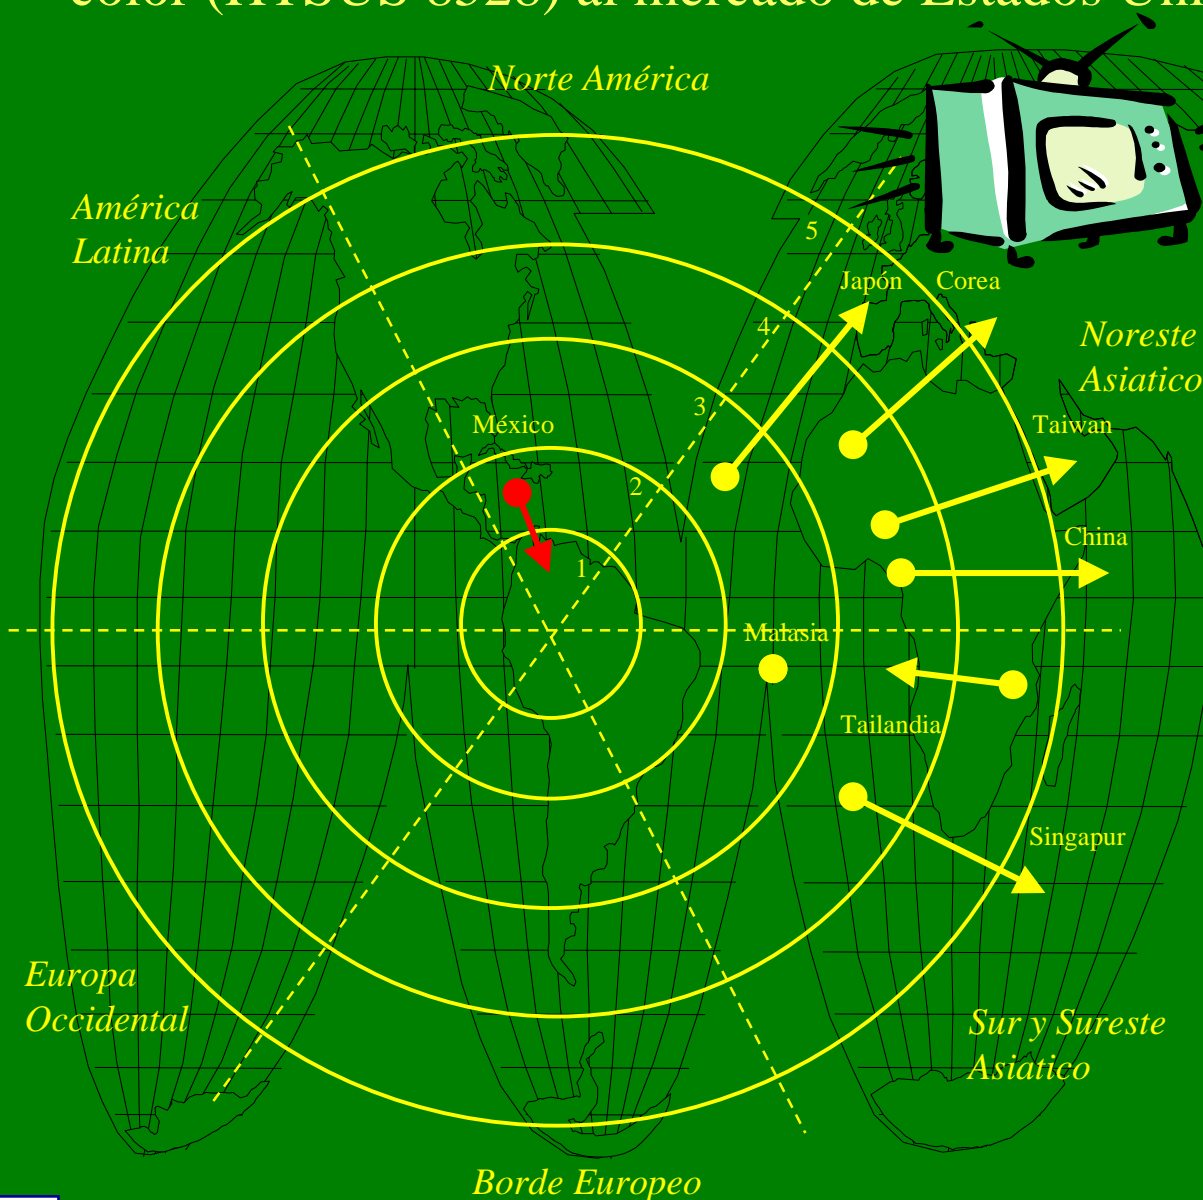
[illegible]color (HTSUS 8528) al mercado de Estados Uni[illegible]

Norte América

América Latina

Noreste Asiatico

Japón

Corea

5

4

3

2

1

México

Taiwan

China

Malasia

Tailandia

Singapur

Europa Occidental

Sur y Sureste Asiatico

Borde Europeo